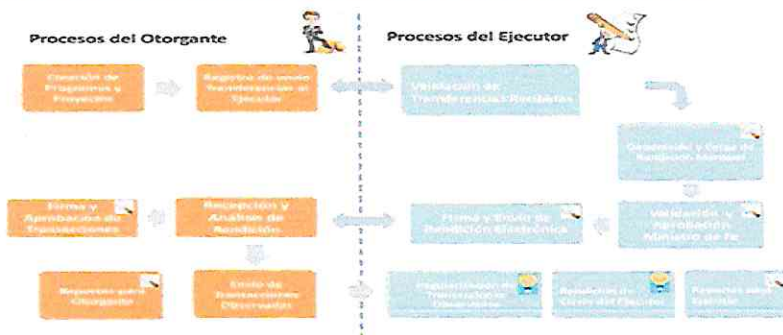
Procesos del Otorgante

Procesos del Ejecutor

Creación de Programas y Proyectos

Registro de envío Transferencias al Ejecutor

Validación de Transferencias Recibidas

Generación y firma de Rendición Mensual

Firma y Aprobación de Transacciones

Recepción y Análisis de Rendición

Firma y Envío de Rendición Electrónica

Validación y Aprobación Ministro de Fe

Reportes para Otorgante

Envío de Transacciones Observadas

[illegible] de Transacciones Observadas

Rendición de Cierre del Ejecutor

Reportes para Ejecutor